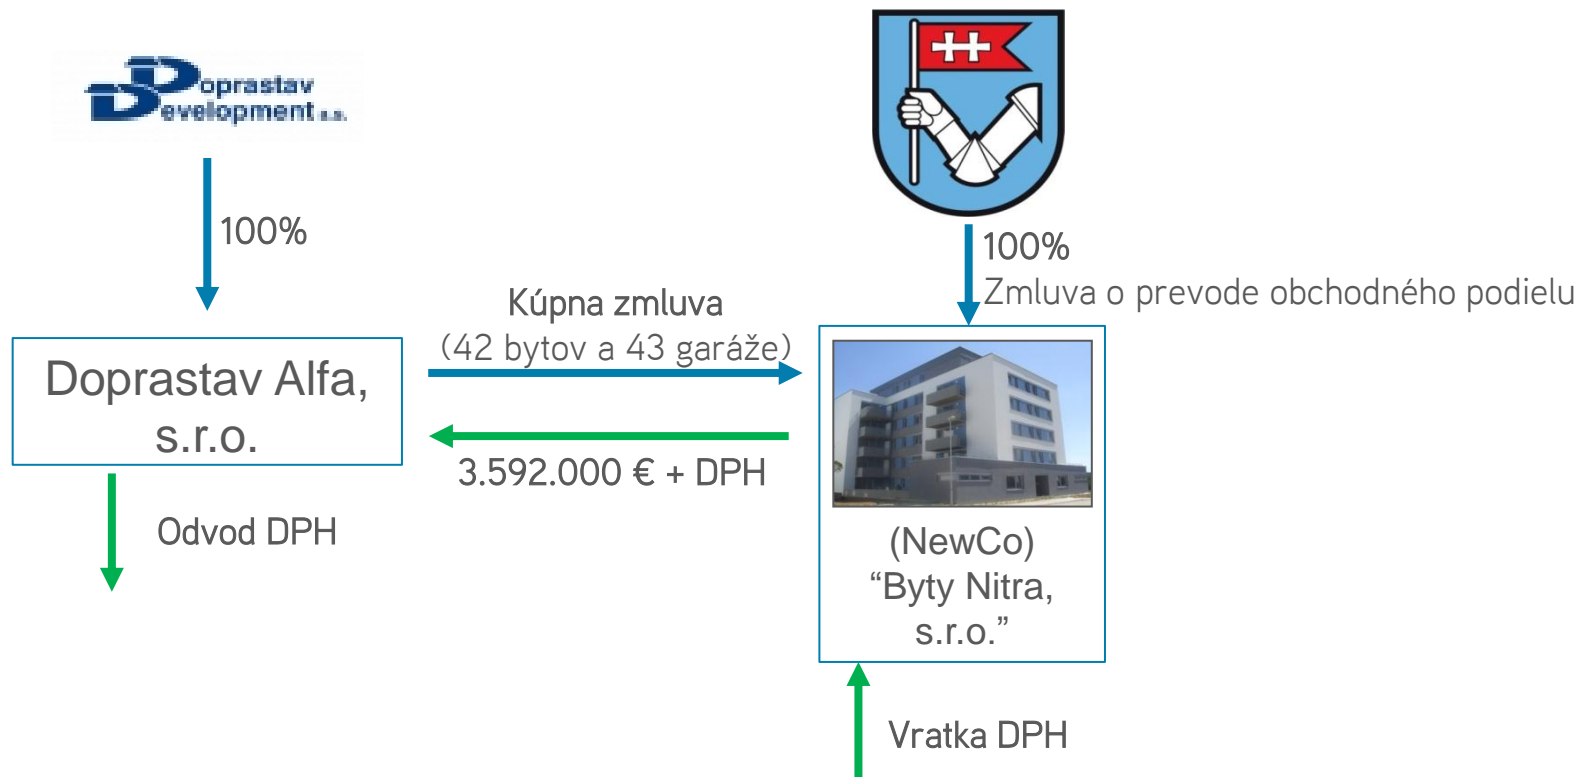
Doprastav Development a.s.

100%

100%
Zmluva o prevode obchodného podielu

Kúpna zmluva
(42 bytov a 43 garáže)

Doprastav Alfa, s.r.o.

3.592.000 € + DPH

Odvod DPH

(NewCo)
“Byty Nitra, s.r.o.”

Vratka DPH